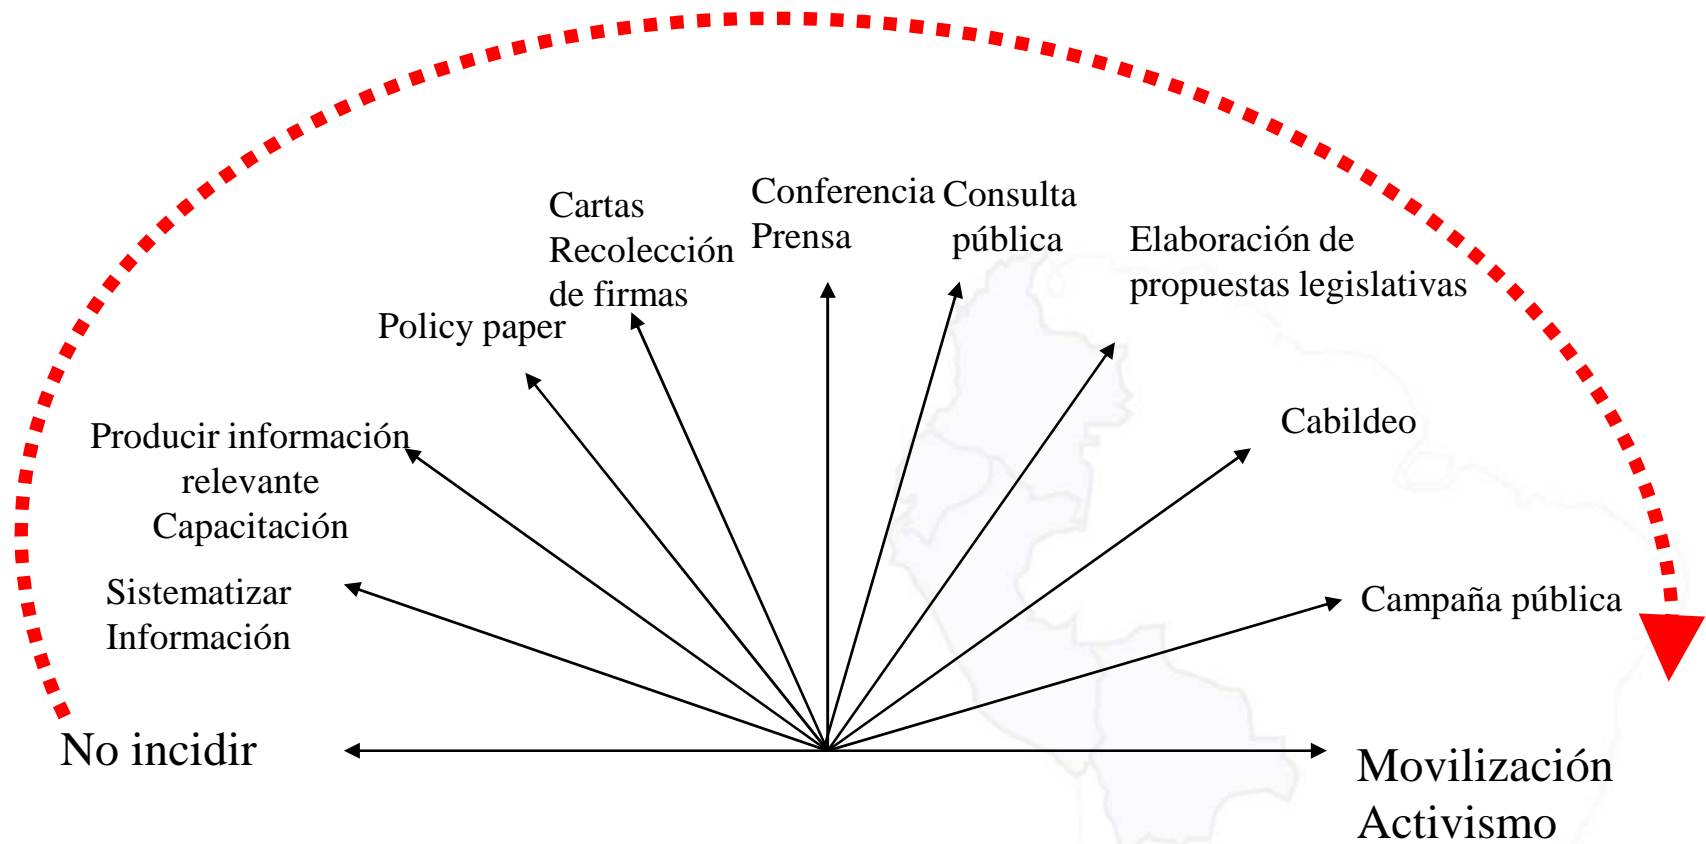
Cartas
Recolección
de firmas

Conferencia
Prensa

Consulta
pública

Elaboración de
propuestas legislativas

Policy paper

Producir información
relevante
Capacitación

Cabildeo

Sistematizar
Información

Campaña pública

No incidir

Movilización
Activismo